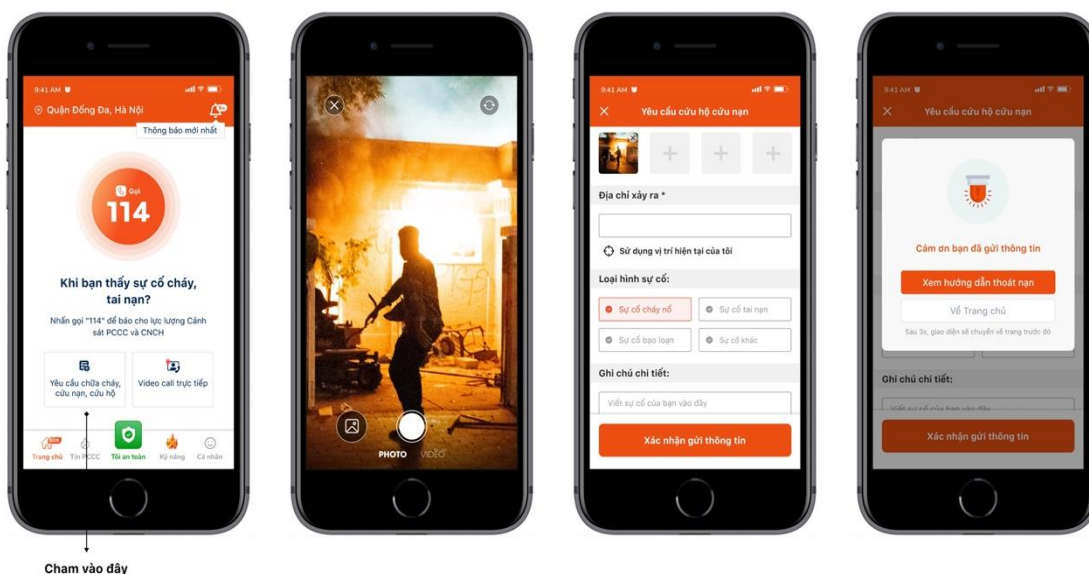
9:41 AM

Quận Đống Đa, Hà Nội

Thông báo mới nhất

Gọi

114

Khi bạn thấy sự cố cháy, tai nạn?

Nhấn gọi "114" để báo cho lực lượng Cảnh sát PCCC và CNCH

Yêu cầu chữa cháy, cứu nạn, cứu hộ

Video call trực tiếp

Trang chủ Tin PCCC Tôi an toàn Kỹ năng Cá nhân

Chạm vào đây

PHOTO VIDEO

9:41 AM

Yêu cầu cứu hộ cứu nạn

Địa chỉ xảy ra *

Sử dụng vị trí hiện tại của tôi

Loại hình sự cố:

Sự cố cháy nổ

Sự cố tai nạn

Sự cố bạo loạn

Sự cố khác

Ghi chú chi tiết:

Viết sự cố của bạn vào đây

Xác nhận gửi thông tin

9:41 AM

Yêu cầu cứu hộ cứu nạn

Cảm ơn bạn đã gửi thông tin

Xem hướng dẫn thoát nạn

Về Trang chủ

Sau 3s, giao diện sẽ chuyển về trang trước đó

Ghi chú chi tiết:

Viết sự cố của bạn vào đây

Xác nhận gửi thông tin